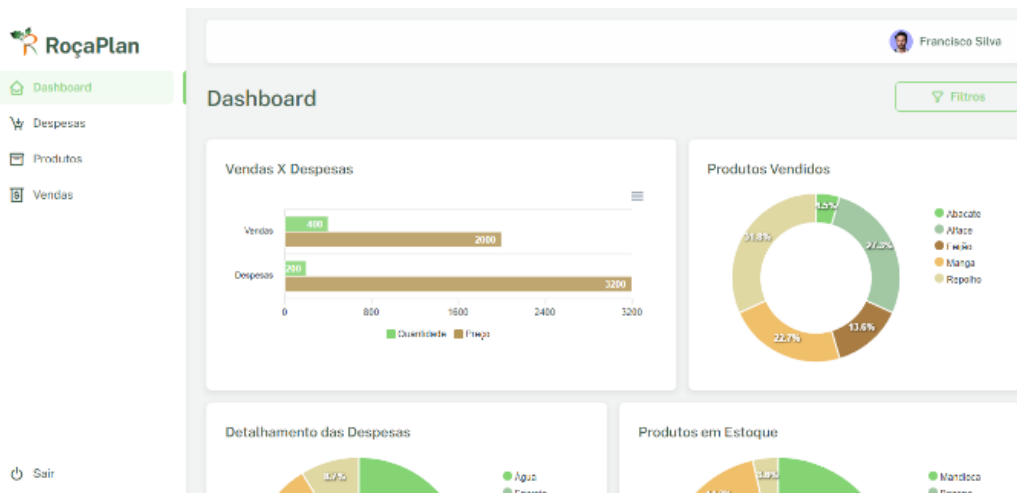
RoçaPlan

Dashboard
Despesas
Produtos
Vendas

Sair

Francisco Silva

Dashboard

Filtros

Vendas X Despesas

Vendas
400
2000
Despesas
200
3200
0
800
1600
2400
3200
Quantidade
Preço

Produtos Vendidos

4.5%
27.3%
13.6%
22.7%
31.8%

Abacate
Alface
Feijão
Manga
Repolho

Detalhamento das Despesas

8.7%

Água
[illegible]

Produtos em Estoque

3.8%
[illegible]

Mandioca
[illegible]